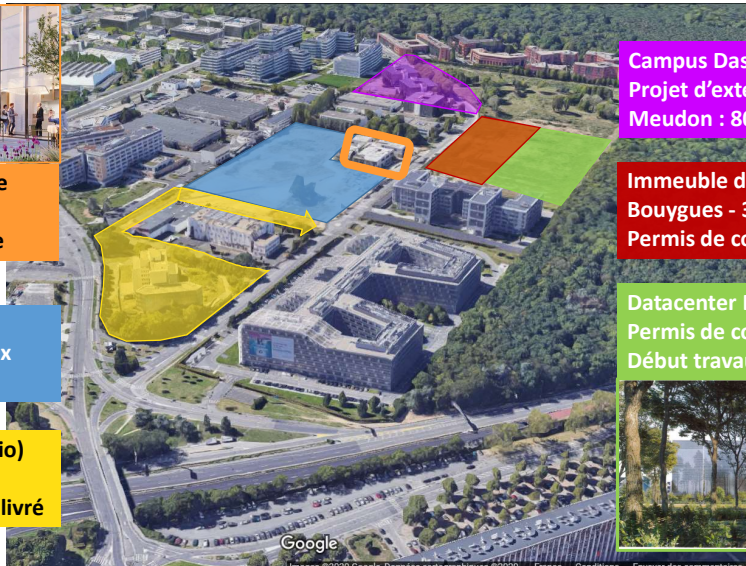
e

e

x

io)

livré

Campus Das
Projet d'exte
Meudon : 80

Immeuble d
Bouygues - 3
Permis de co

Datacenter
Permis de co
Début travau

Google

Images ©2020 Google, Données cartographiques ©2020 France Conditions Envoyer des commentaires